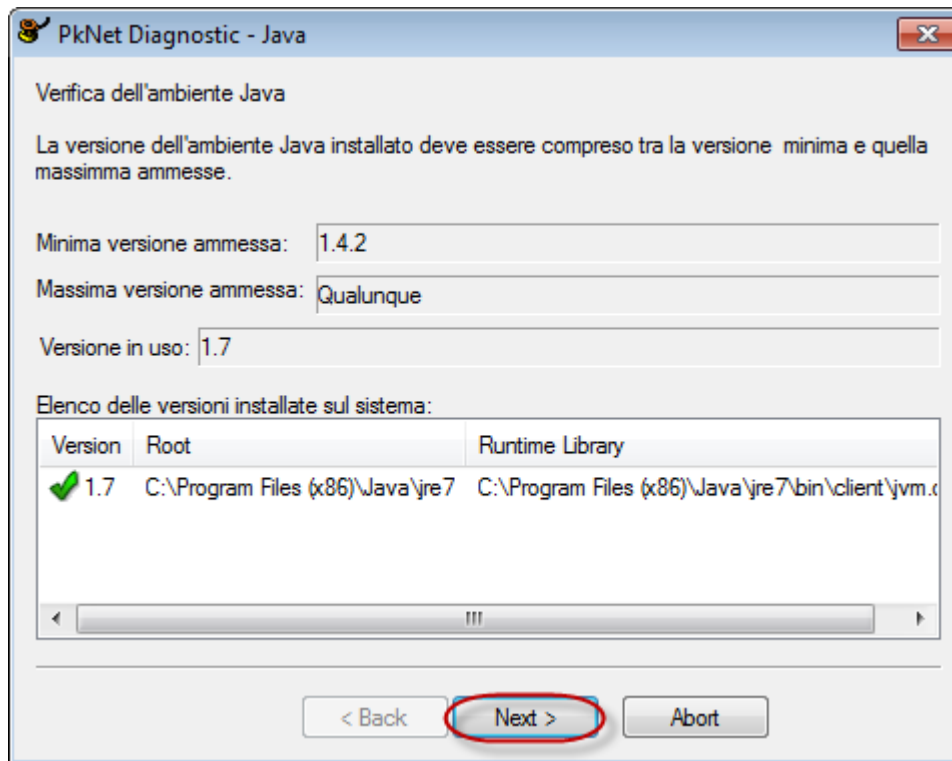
PkNet Diagnostic - Java

Verifica dell'ambiente Java

La versione dell'ambiente Java installato deve essere compreso tra la versione minima e quella massimma ammesse.

Minima versione ammessa: 1.4.2

Massima versione ammessa: Qualunque

Versione in uso: 1.7

Elenco delle versioni installate sul sistema:

| Version | Root | Runtime Library |
|---|---|---|
| 1.7 | C:\Program Files (x86)\Java\jre7 | C:\Program Files (x86)\Java\jre7\bin\client\jvm.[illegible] |

< Back   Next >   Abort